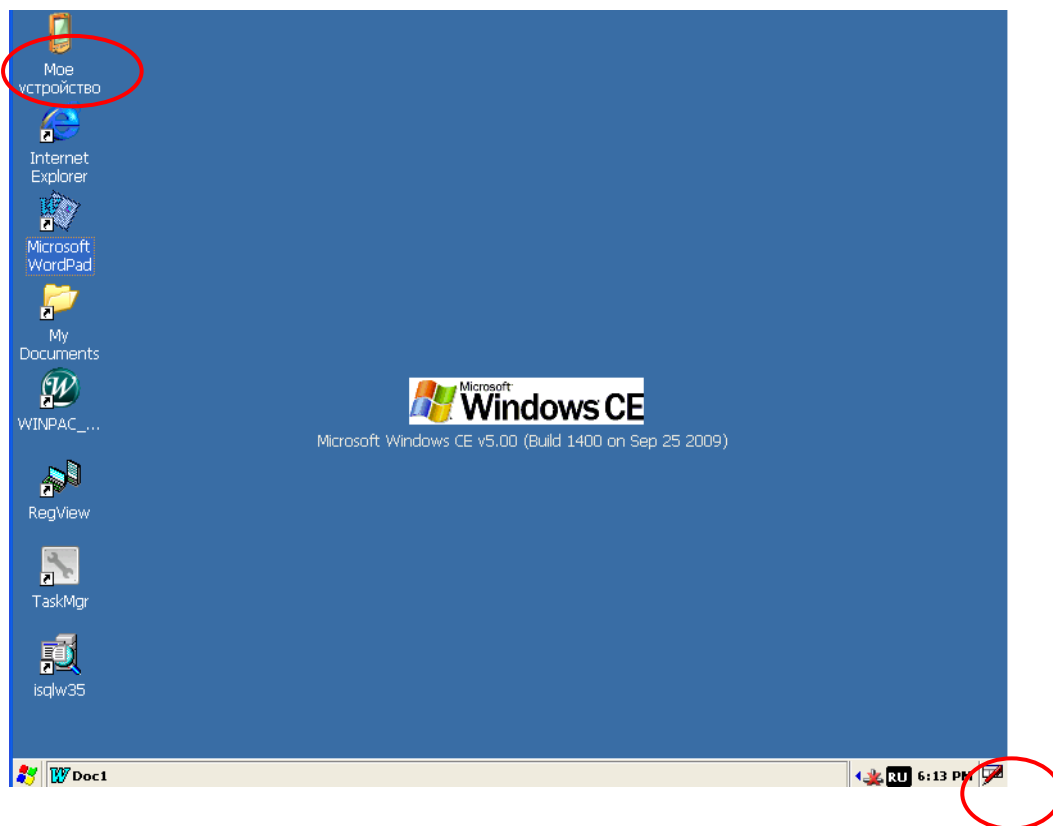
Мое устройство

Internet Explorer

Microsoft WordPad

My Documents

WINPAC_...

RegView

TaskMgr

isqlw35

Microsoft Windows CE

Microsoft Windows CE v5.00 (Build 1400 on Sep 25 2009)

Doc1

RU 6:13 PM